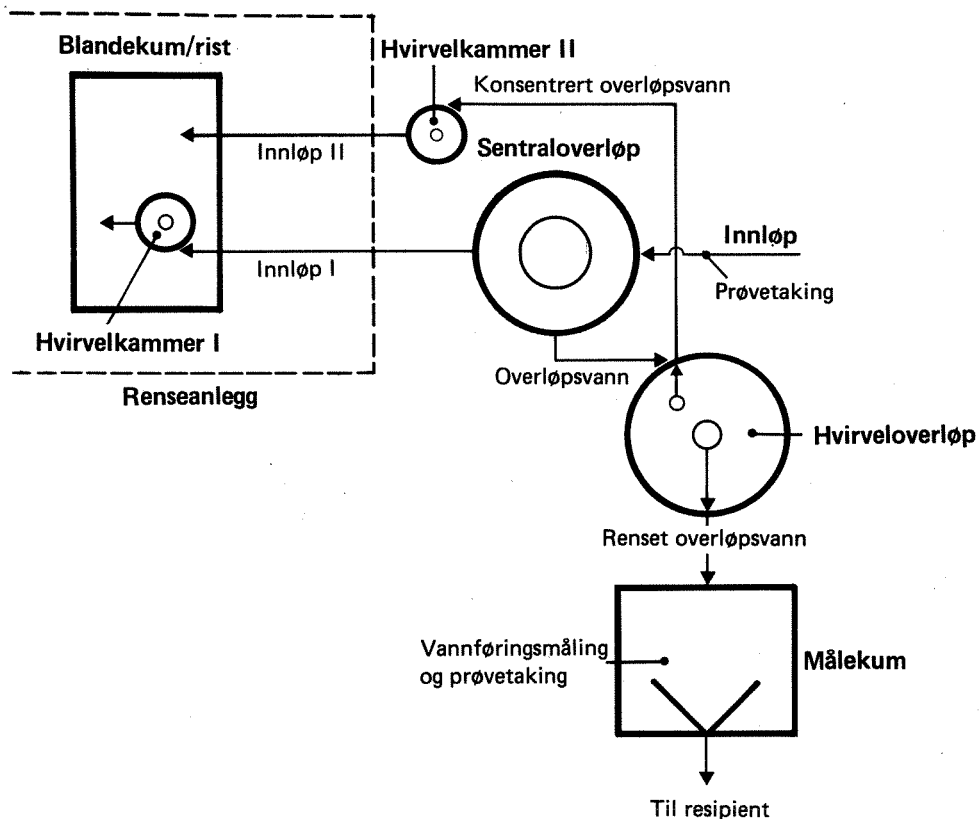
Blandekum/rist

Hvirvelkammer II

Konsentrert overløpsvann

Innløp II

Sentraloverløp

Innløp

Innløp I

Prøvetaking

Hvirvelkammer I

Overløpsvann

Renseanlegg

Hvirveloverløp

Renset overløpsvann

Vannføringsmåling og prøvetaking

Målekum

Til resipient